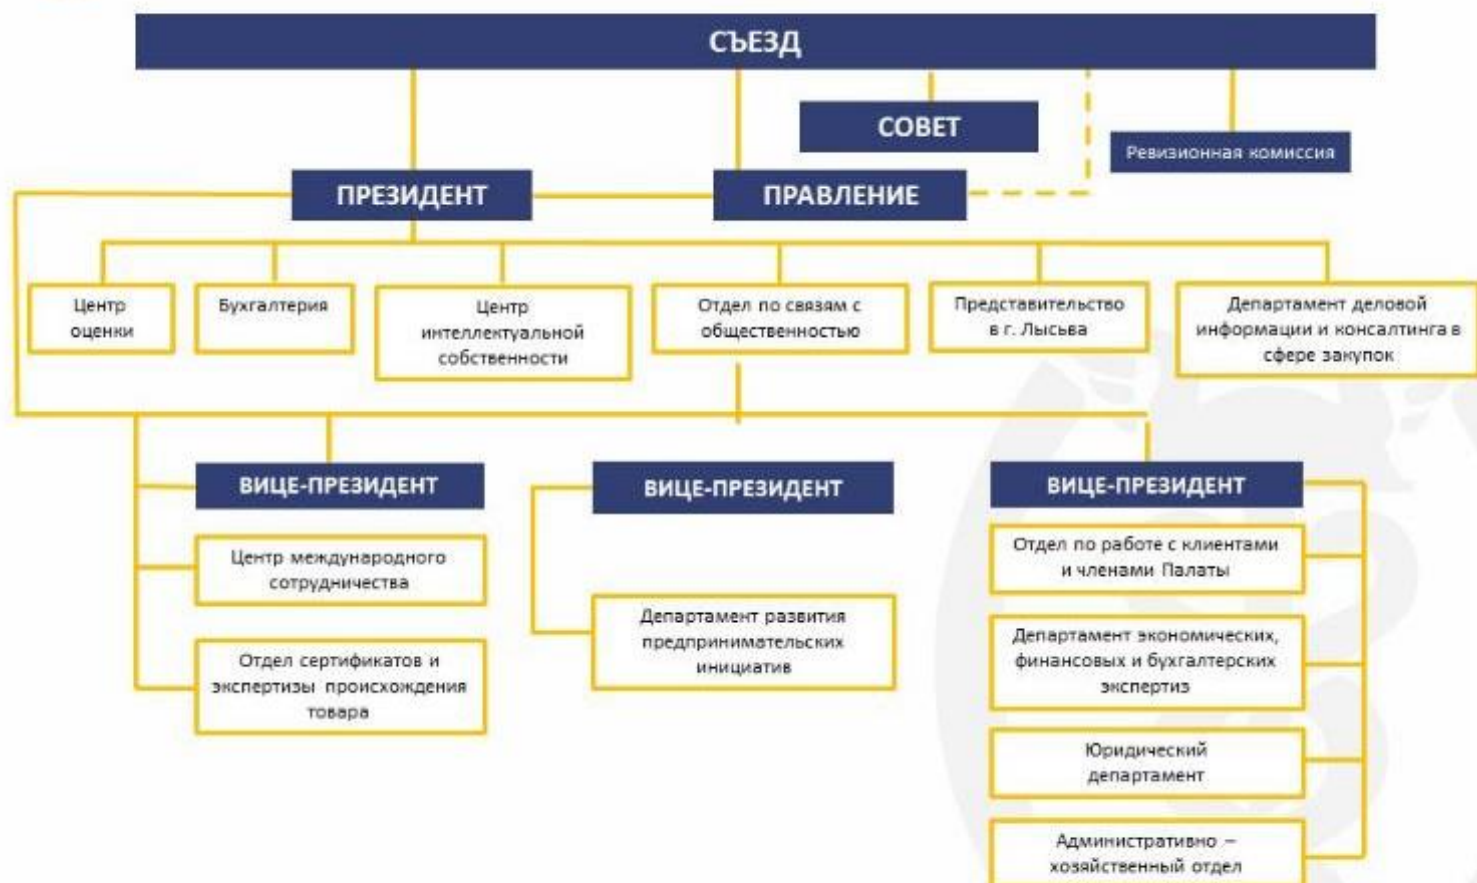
СЪЕЗД

СОВЕТ

Ревизионная комиссия

ПРЕЗИДЕНТ

ПРАВЛЕНИЕ

Центр оценки

Бухгалтерия

Центр интеллектуальной собственности

Отдел по связям с общественностью

Представительство в г. Лысьва

Департамент деловой информации и консалтинга в сфере закупок

ВИЦЕ-ПРЕЗИДЕНТ

Центр международного сотрудничества

Отдел сертификатов и экспертизы происхождения товара

ВИЦЕ-ПРЕЗИДЕНТ

Департамент развития предпринимательских инициатив

ВИЦЕ-ПРЕЗИДЕНТ

Отдел по работе с клиентами и членами Палаты

Департамент экономических, финансовых и бухгалтерских экспертиз

Юридический департамент

Административно – хозяйственный отдел